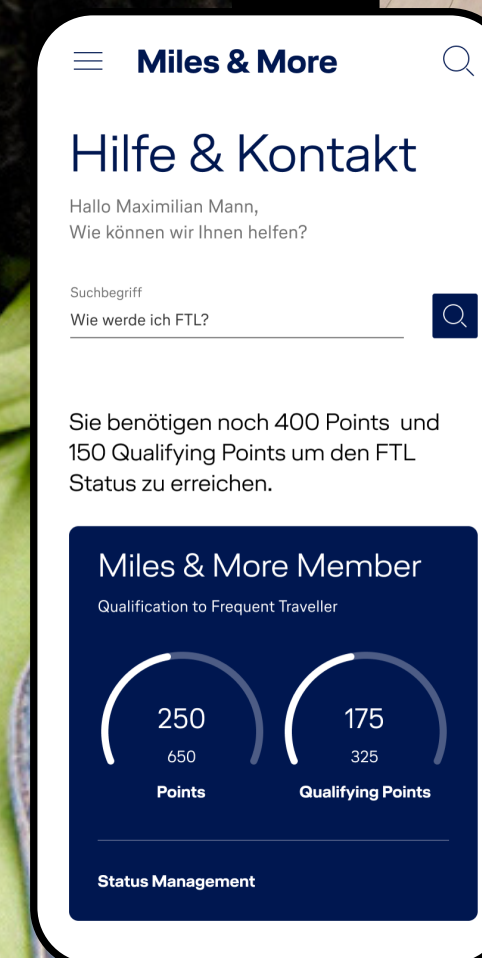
Miles & More

Hilfe & Kontakt

Hallo Maximilian Mann,
Wie können wir Ihnen helfen?

Suchbegriff
Wie werde ich FTL?

Sie benötigen noch 400 Points und 150 Qualifying Points um den FTL Status zu erreichen.

Miles & More Member
Qualification to Frequent Traveller

250
650
Points

175
325
Qualifying Points

Status Management